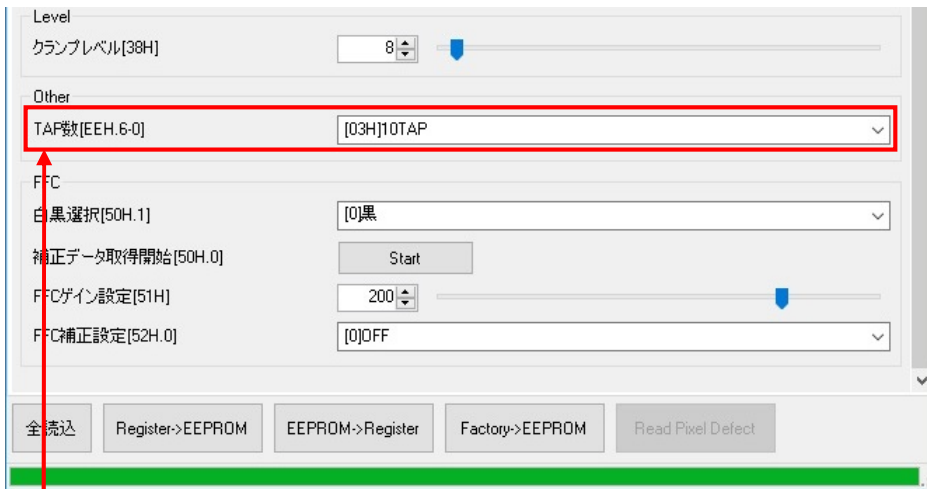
Level

クランプレベル[38H] 8

Other

TAP数[EEH.6-0] [03H]10TAP

FFC

白黒選択[50H.1] [0]黒

補正データ取得開始[50H.0] Start

FFCゲイン設定[51H] 200

FFC補正設定[52H.0] [0]OFF

全読込 Register->EEPROM EEPROM->Register Factory->EEPROM Read Pixel Defect